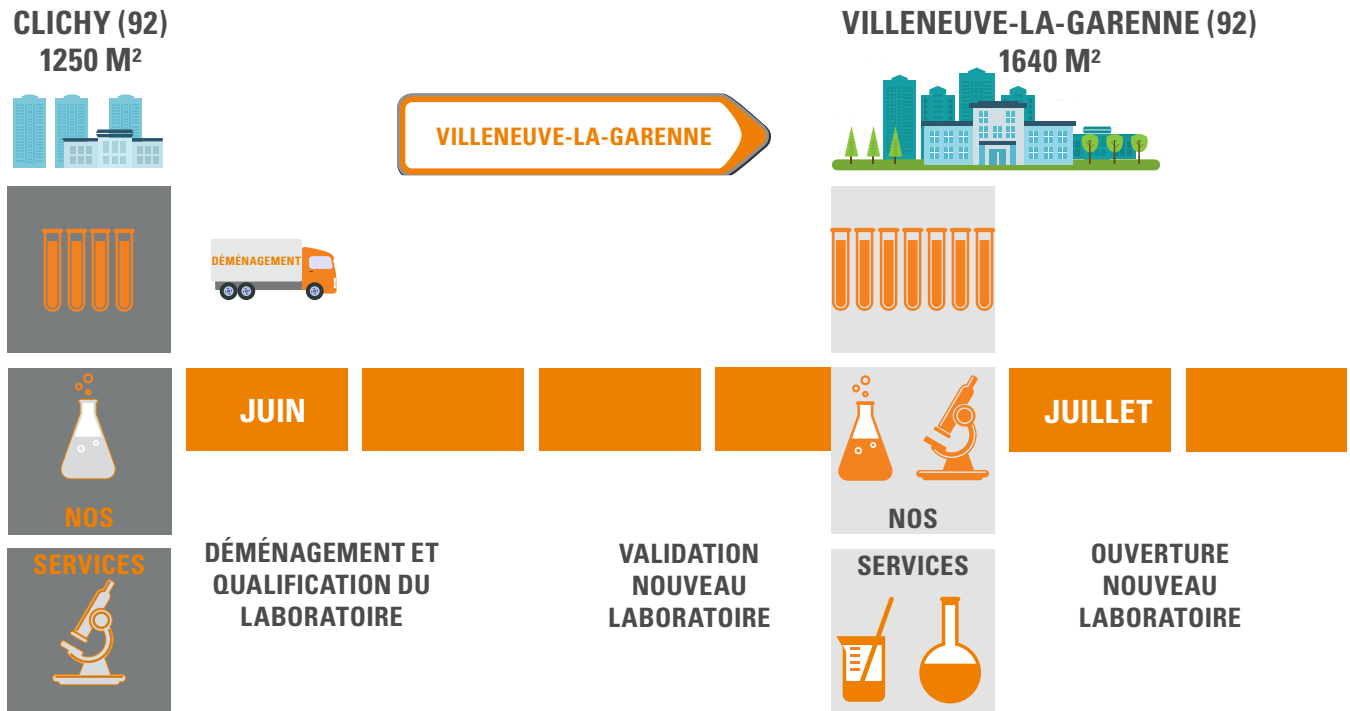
CLICHY (92)
1250 M²

VILLENEUVE-LA-GARENNE

VILLENEUVE-LA-GARENNE (92)
1640 M²

DÉMÉNAGEMENT

NOS
SERVICES

JUIN

JUILLET

NOS
SERVICES

DÉMÉNAGEMENT ET QUALIFICATION DU LABORATOIRE

VALIDATION NOUVEAU LABORATOIRE

OUVERTURE NOUVEAU LABORATOIRE